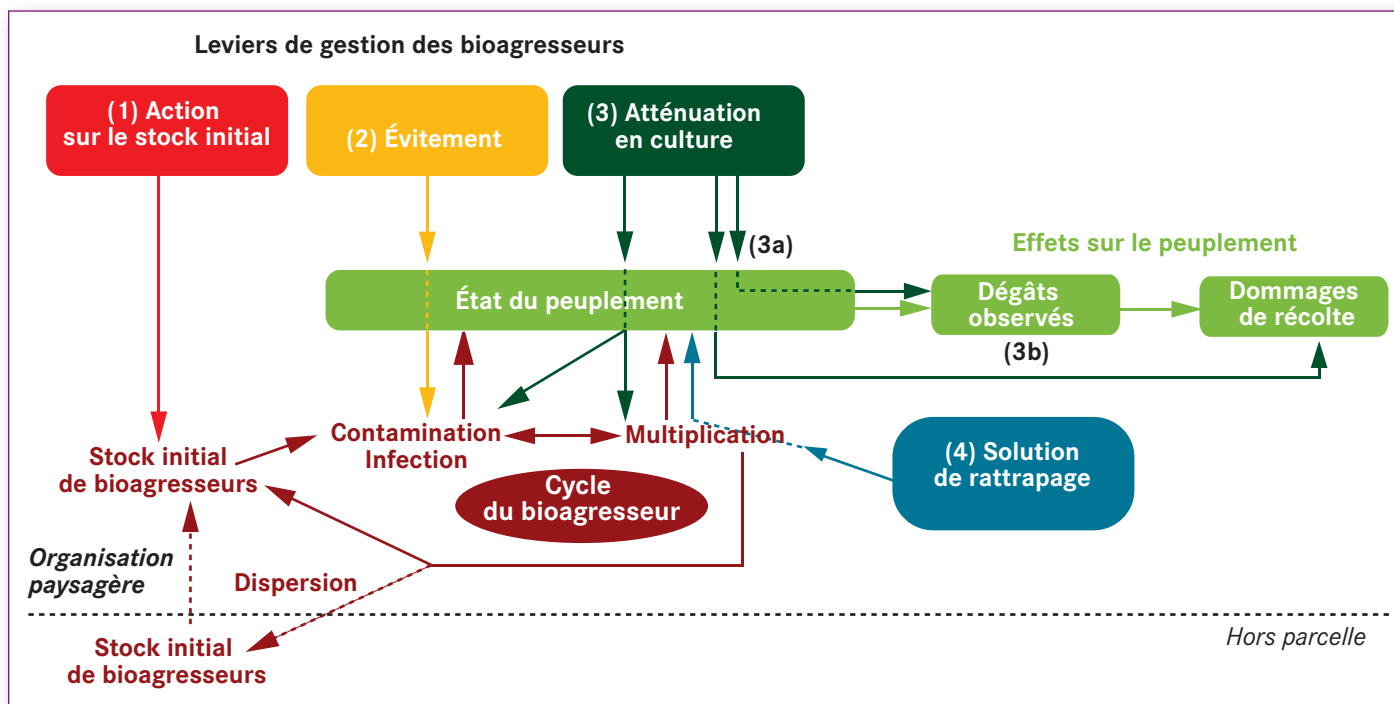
Leviers de gestion des bioagresseurs

(1) Action sur le stock initial

(2) Évitement

(3) Atténuation en culture

(3a)

Effets sur le peuplement

État du peuplement

Dégâts observés

Dommages de récolte

(3b)

Contamination Infection

Multiplication

(4) Solution de rattrapage

Stock initial de bioagresseurs

Cycle du bioagresseur

Organisation paysagère

Dispersion

Hors parcelle

Stock initial de bioagresseurs